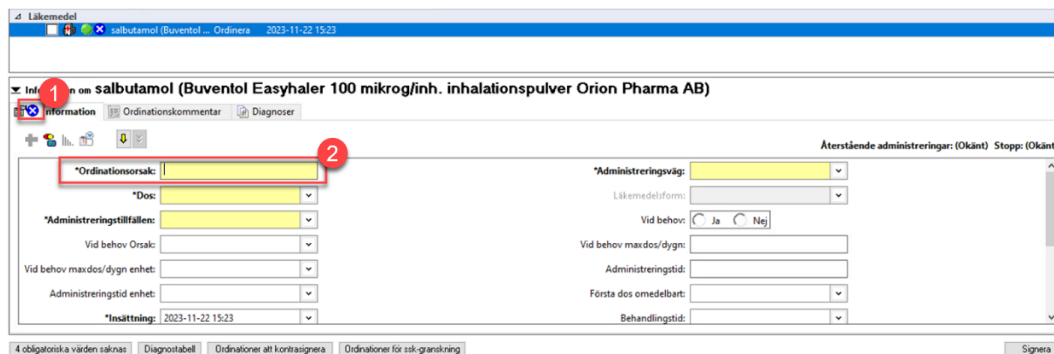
Läkemedel

salbutamol (Buventol ... Ordinera 2023-11-22 15:23

Information om salbutamol (Buventol Easyhaler 100 mikrog/inh. inhalationspulver Orion Pharma AB)

1

Information | Ordinationskommentar | Diagnoser

Återstående administreringar: (Okänt) Stopp: (Okänt

2

*Ordinationsorsak:

*Dos:

*Administreringstillfällen:

Vid behov Orsak:

Vid behov maxdos/dygn enhet:

Administreringstid enhet:

*Insättning: 2023-11-22 15:23

*Administreringsväg:

Läkemedelsform:

Vid behov: Ja Nej

Vid behov maxdos/dygn:

Administreringstid:

Första dos omedelbart:

Behandlingstid:

4 obligatoriska värden saknas | Diagnostabell | Ordinationer att kontrasignera | Ordinationer för ssk-granskning | Signera